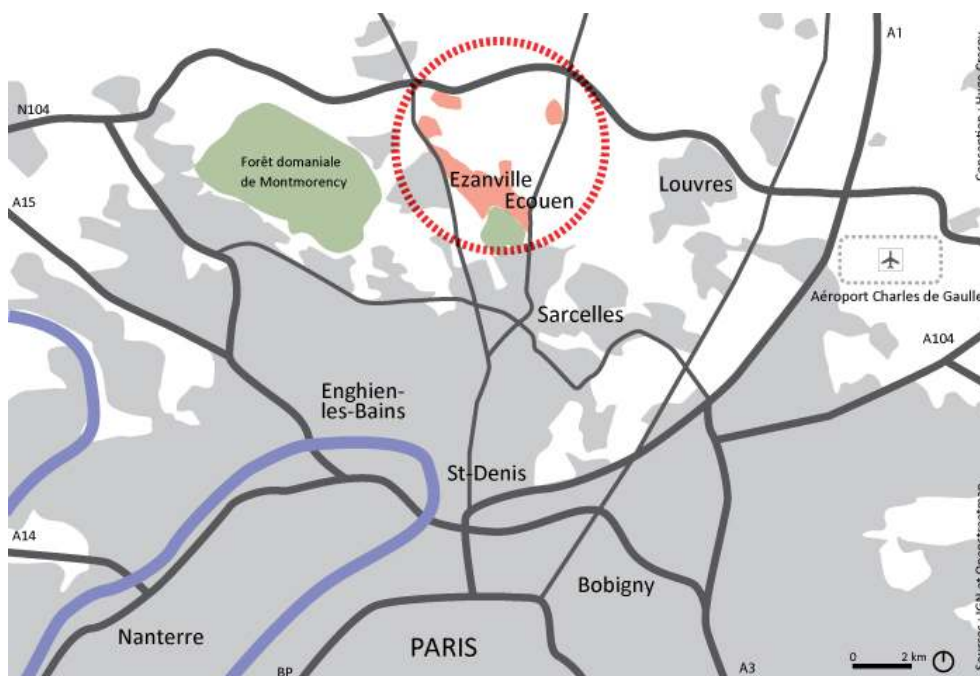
A1

N104

Forêt domaniale de Montmorency

A15

Ezanville

Ecouen

Louvres

Aéroport Charles de Gaulle

Sarcelles

A104

Enghien-les-Bains

St-Denis

A14

Bobigny

Nanterre

PARIS

BP

A3

0 2 km

Conception : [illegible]

Source : IGN et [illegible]